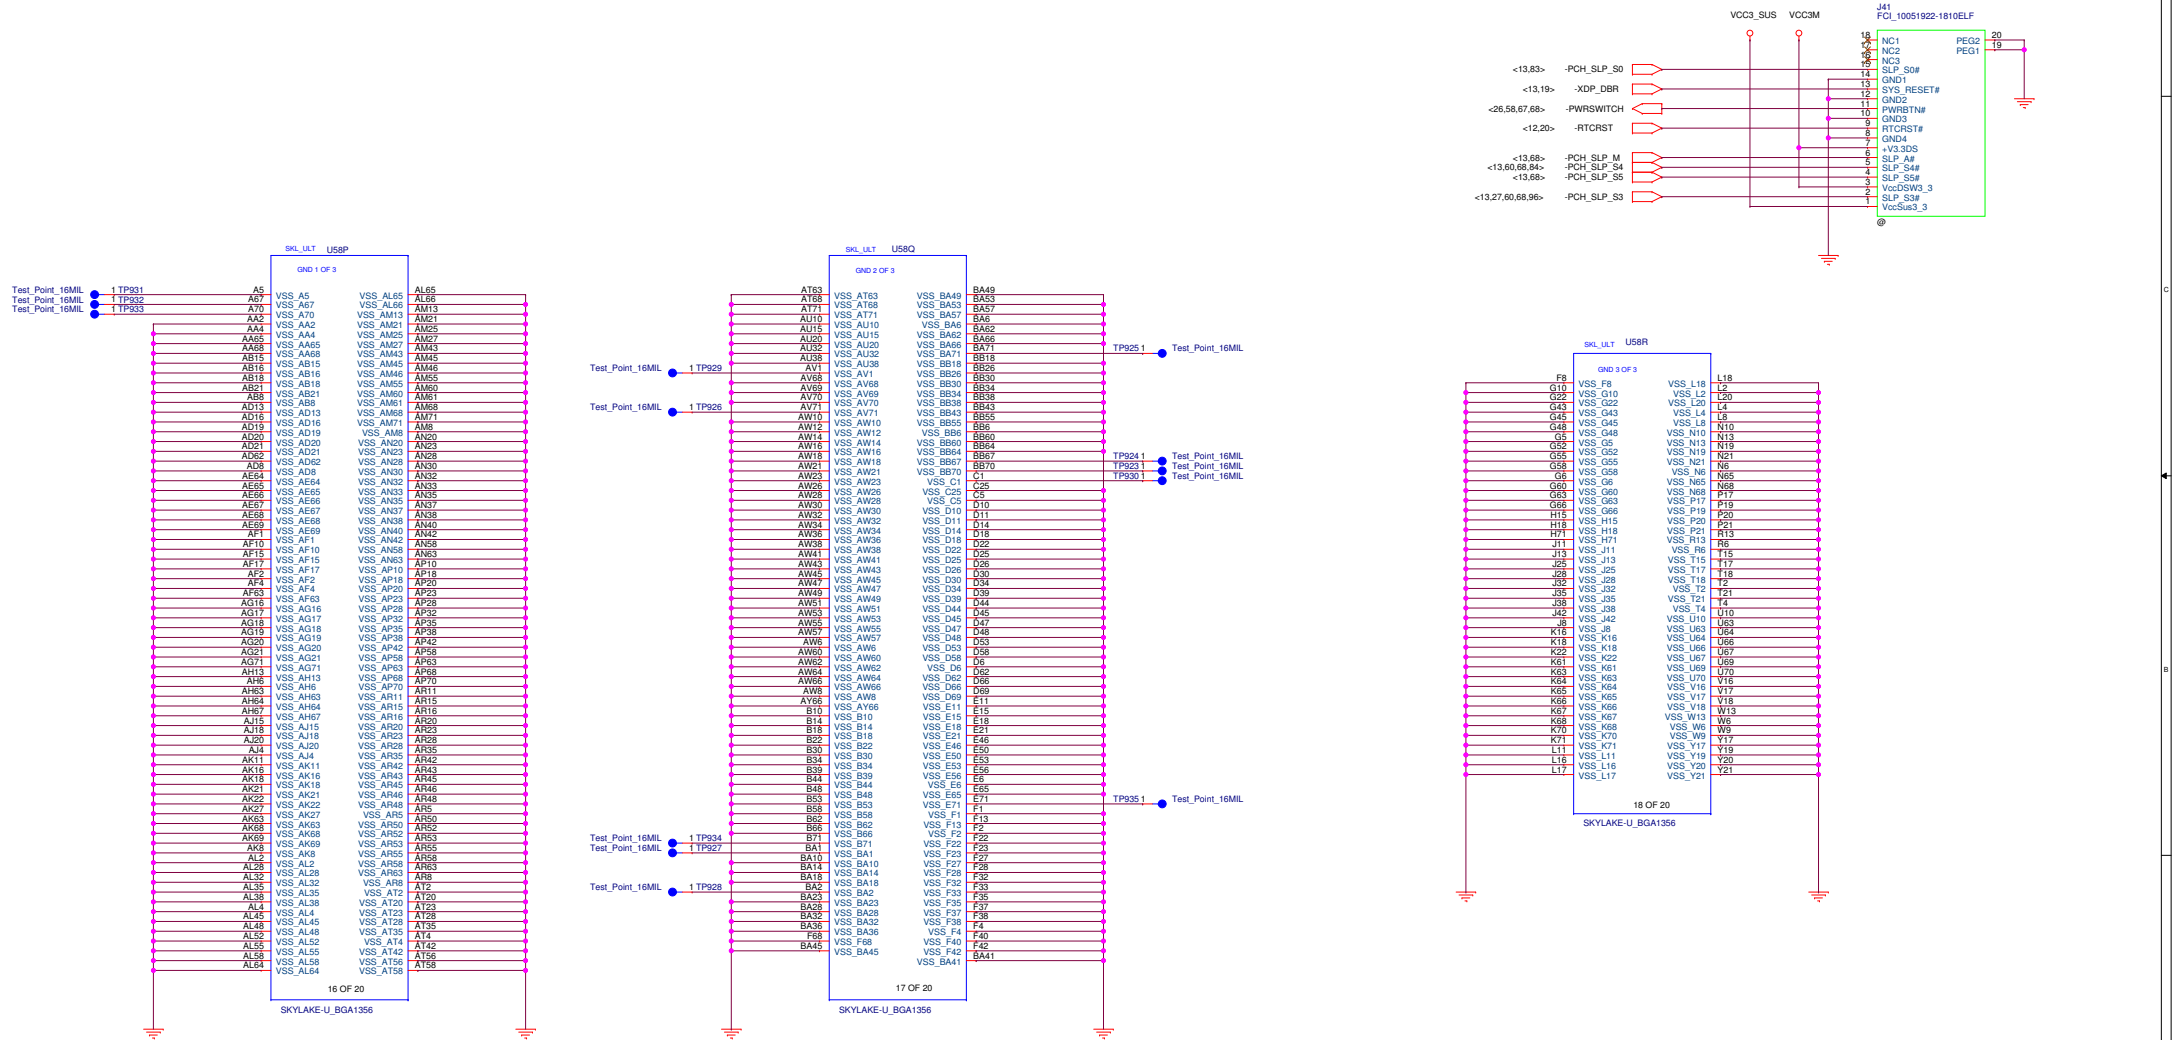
VCC3_SUS VCC3M
J41
FCI_10051922-1810ELF

<13,83> -PCH_SLP_S0
<13,19> -XDP_DBR
<26,58,67,68> -PWRSWITCH
<12,20> -RTCRST
<13,68> -PCH_SLP_M
<13,60,68,84> -PCH_SLP_S4
<13,68> -PCH_SLP_S5
<13,27,60,68,96> -PCH_SLP_S3

18 NC1
17 NC2
16 NC3
15 SLP_S0#
14 GND1
13 SYS_RESET#
12 GND2
11 PWRBTN#
10 GND3
9 RTCRST#
8 GND4
7 +V3.3DS
6 SLP_A#
5 SLP_S4#
4 SLP_S5#
3 VccDSW3_3
2 SLP_S3#
1 VccSus3_3
PEG2 20
PEG1 19
@

SKL_ULT U58P
GND 1 OF 3
Test_Point_16MIL 1 TP931
Test_Point_16MIL 1 TP932
Test_Point_16MIL 1 TP933

A5 VSS_A5 | VSS_AL65 AL65
A67 VSS_A67 | VSS_AL66 AL66
A70 VSS_A70 | VSS_AM13 AM13
AA2 VSS_AA2 | VSS_AM21 AM21
AA4 VSS_AA4 | VSS_AM25 AM25
AA65 VSS_AA65 | VSS_AM27 AM27
AA68 VSS_AA68 | VSS_AM43 AM43
AB15 VSS_AB15 | VSS_AM45 AM45
AB16 VSS_AB16 | VSS_AM46 AM46
AB18 VSS_AB18 | VSS_AM55 AM55
AB21 VSS_AB21 | VSS_AM60 AM60
AB8 VSS_AB8 | VSS_AM61 AM61
AD13 VSS_AD13 | VSS_AM68 AM68
AD16 VSS_AD16 | VSS_AM71 AM71
AD19 VSS_AD19 | VSS_AM8 AM8
AD20 VSS_AD20 | VSS_AN20 AN20
AD21 VSS_AD21 | VSS_AN23 AN23
AD62 VSS_AD62 | VSS_AN28 AN28
AD8 VSS_AD8 | VSS_AN30 AN30
AE64 VSS_AE64 | VSS_AN32 AN32
AE65 VSS_AE65 | VSS_AN33 AN33
AE66 VSS_AE66 | VSS_AN35 AN35
AE67 VSS_AE67 | VSS_AN37 AN37
AE68 VSS_AE68 | VSS_AN38 AN38
AE69 VSS_AE69 | VSS_AN40 AN40
AF1 VSS_AF1 | VSS_AN42 AN42
AF10 VSS_AF10 | VSS_AN58 AN58
AF15 VSS_AF15 | VSS_AN63 AN63
AF17 VSS_AF17 | VSS_AP10 AP10
AF2 VSS_AF2 | VSS_AP18 AP18
AF4 VSS_AF4 | VSS_AP20 AP20
AF63 VSS_AF63 | VSS_AP23 AP23
AG16 VSS_AG16 | VSS_AP28 AP28
AG17 VSS_AG17 | VSS_AP32 AP32
AG18 VSS_AG18 | VSS_AP35 AP35
AG19 VSS_AG19 | VSS_AP38 AP38
AG20 VSS_AG20 | VSS_AP42 AP42
AG21 VSS_AG21 | VSS_AP58 AP58
AG71 VSS_AG71 | VSS_AP63 AP63
AH13 VSS_AH13 | VSS_AP68 AP68
AH6 VSS_AH6 | VSS_AP70 AP70
AH63 VSS_AH63 | VSS_AR11 AR11
AH64 VSS_AH64 | VSS_AR15 AR15
AH67 VSS_AH67 | VSS_AR16 AR16
AJ15 VSS_AJ15 | VSS_AR20 AR20
AJ18 VSS_AJ18 | VSS_AR23 AR23
AJ20 VSS_AJ20 | VSS_AR28 AR28
AJ4 VSS_AJ4 | VSS_AR35 AR35
AK11 VSS_AK11 | VSS_AR42 AR42
AK16 VSS_AK16 | VSS_AR43 AR43
AK18 VSS_AK18 | VSS_AR45 AR45
AK21 VSS_AK21 | VSS_AR46 AR46
AK22 VSS_AK22 | VSS_AR48 AR48
AK27 VSS_AK27 | VSS_AR5 AR5
AK63 VSS_AK63 | VSS_AR50 AR50
AK68 VSS_AK68 | VSS_AR52 AR52
AK69 VSS_AK69 | VSS_AR53 AR53
AK8 VSS_AK8 | VSS_AR55 AR55
AL2 VSS_AL2 | VSS_AR58 AR58
AL28 VSS_AL28 | VSS_AR63 AR63
AL32 VSS_AL32 | VSS_AR8 AR8
AL35 VSS_AL35 | VSS_AT2 AT2
AL38 VSS_AL38 | VSS_AT20 AT20
AL4 VSS_AL4 | VSS_AT23 AT23
AL45 VSS_AL45 | VSS_AT28 AT28
AL48 VSS_AL48 | VSS_AT35 AT35
AL52 VSS_AL52 | VSS_AT4 AT4
AL55 VSS_AL55 | VSS_AT42 AT42
AL58 VSS_AL58 | VSS_AT56 AT56
AL64 VSS_AL64 | VSS_AT58 AT58
16 OF 20
SKYLAKE-U_BGA1356

SKL_ULT U58Q
GND 2 OF 3
AT63 VSS_AT63 | VSS_BA49 BA49
AT68 VSS_AT68 | VSS_BA53 BA53
AT71 VSS_AT71 | VSS_BA57 BA57
AU10 VSS_AU10 | VSS_BA6 BA6
AU15 VSS_AU15 | VSS_BA62 BA62
AU20 VSS_AU20 | VSS_BA66 BA66
AU32 VSS_AU32 | VSS_BA71 BA71 TP925 1 Test_Point_16MIL
AU38 VSS_AU38 | VSS_BB18 BB18
Test_Point_16MIL 1 TP929 AV1 VSS_AV1 | VSS_BB26 BB26
AV68 VSS_AV68 | VSS_BB30 BB30
AV69 VSS_AV69 | VSS_BB34 BB34
AV70 VSS_AV70 | VSS_BB38 BB38
Test_Point_16MIL 1 TP926 AV71 VSS_AV71 | VSS_BB43 BB43
AW10 VSS_AW10 | VSS_BB55 BB55
AW12 VSS_AW12 | VSS_BB6 BB6
AW14 VSS_AW14 | VSS_BB60 BB60
AW16 VSS_AW16 | VSS_BB64 BB64
AW18 VSS_AW18 | VSS_BB67 BB67 TP924 1 Test_Point_16MIL
AW21 VSS_AW21 | VSS_BB70 BB70 TP923 1 Test_Point_16MIL
AW23 VSS_AW23 | VSS_C1 C1 TP930 1 Test_Point_16MIL
AW26 VSS_AW26 | VSS_C25 C25
AW28 VSS_AW28 | VSS_C5 C5
AW30 VSS_AW30 | VSS_D10 D10
AW32 VSS_AW32 | VSS_D11 D11
AW34 VSS_AW34 | VSS_D14 D14
AW36 VSS_AW36 | VSS_D18 D18
AW38 VSS_AW38 | VSS_D22 D22
AW41 VSS_AW41 | VSS_D25 D25
AW43 VSS_AW43 | VSS_D26 D26
AW45 VSS_AW45 | VSS_D30 D30
AW47 VSS_AW47 | VSS_D34 D34
AW49 VSS_AW49 | VSS_D39 D39
AW51 VSS_AW51 | VSS_D44 D44
AW53 VSS_AW53 | VSS_D45 D45
AW55 VSS_AW55 | VSS_D47 D47
AW57 VSS_AW57 | VSS_D48 D48
AW6 VSS_AW6 | VSS_D53 D53
AW60 VSS_AW60 | VSS_D58 D58
AW62 VSS_AW62 | VSS_D6 D6
AW64 VSS_AW64 | VSS_D62 D62
AW66 VSS_AW66 | VSS_D66 D66
AW8 VSS_AW8 | VSS_D69 D69
AY66 VSS_AY66 | VSS_E11 E11
B10 VSS_B10 | VSS_E15 E15
B14 VSS_B14 | VSS_E18 E18
B18 VSS_B18 | VSS_E21 E21
B22 VSS_B22 | VSS_E46 E46
B30 VSS_B30 | VSS_E50 E50
B34 VSS_B34 | VSS_E53 E53
B39 VSS_B39 | VSS_E56 E56
B44 VSS_B44 | VSS_E6 E6
B48 VSS_B48 | VSS_E65 E65
B53 VSS_B53 | VSS_E71 E71 TP935 1 Test_Point_16MIL
B58 VSS_B58 | VSS_F1 F1
B62 VSS_B62 | VSS_F13 F13
B66 VSS_B66 | VSS_F2 F2
Test_Point_16MIL 1 TP934 B71 VSS_B71 | VSS_F22 F22
Test_Point_16MIL 1 TP927 BA1 VSS_BA1 | VSS_F23 F23
BA10 VSS_BA10 | VSS_F27 F27
BA14 VSS_BA14 | VSS_F28 F28
BA18 VSS_BA18 | VSS_F32 F32
Test_Point_16MIL 1 TP928 BA2 VSS_BA2 | VSS_F33 F33
BA23 VSS_BA23 | VSS_F35 F35
BA28 VSS_BA28 | VSS_F37 F37
BA32 VSS_BA32 | VSS_F38 F38
BA36 VSS_BA36 | VSS_F4 F4
F68 VSS_F68 | VSS_F40 F40
BA45 VSS_BA45 | VSS_F42 F42
VSS_BA41 BA41
17 OF 20
SKYLAKE-U_BGA1356

SKL_ULT U58R
GND 3 OF 3
F8 VSS_F8 | VSS_L18 L18
G10 VSS_G10 | VSS_L2 L2
G22 VSS_G22 | VSS_L20 L20
G43 VSS_G43 | VSS_L4 L4
G45 VSS_G45 | VSS_L8 L8
G48 VSS_G48 | VSS_N10 N10
G5 VSS_G5 | VSS_N13 N13
G52 VSS_G52 | VSS_N19 N19
G55 VSS_G55 | VSS_N21 N21
G58 VSS_G58 | VSS_N6 N6
G6 VSS_G6 | VSS_N65 N65
G60 VSS_G60 | VSS_N68 N68
G63 VSS_G63 | VSS_P17 P17
G66 VSS_G66 | VSS_P19 P19
H15 VSS_H15 | VSS_P20 P20
H18 VSS_H18 | VSS_P21 P21
H71 VSS_H71 | VSS_R13 R13
J11 VSS_J11 | VSS_R6 R6
J13 VSS_J13 | VSS_T15 T15
J25 VSS_J25 | VSS_T17 T17
J28 VSS_J28 | VSS_T18 T18
J32 VSS_J32 | VSS_T2 T2
J35 VSS_J35 | VSS_T21 T21
J38 VSS_J38 | VSS_T4 T4
J42 VSS_J42 | VSS_U10 U10
J8 VSS_J8 | VSS_U63 U63
K16 VSS_K16 | VSS_U64 U64
K18 VSS_K18 | VSS_U66 U66
K22 VSS_K22 | VSS_U67 U67
K61 VSS_K61 | VSS_U69 U69
K63 VSS_K63 | VSS_U70 U70
K64 VSS_K64 | VSS_V16 V16
K65 VSS_K65 | VSS_V17 V17
K66 VSS_K66 | VSS_V18 V18
K67 VSS_K67 | VSS_W13 W13
K68 VSS_K68 | VSS_W6 W6
K70 VSS_K70 | VSS_W9 W9
K71 VSS_K71 | VSS_Y17 Y17
L11 VSS_L11 | VSS_Y19 Y19
L16 VSS_L16 | VSS_Y20 Y20
L17 VSS_L17 | VSS_Y21 Y21
18 OF 20
SKYLAKE-U_BGA1356